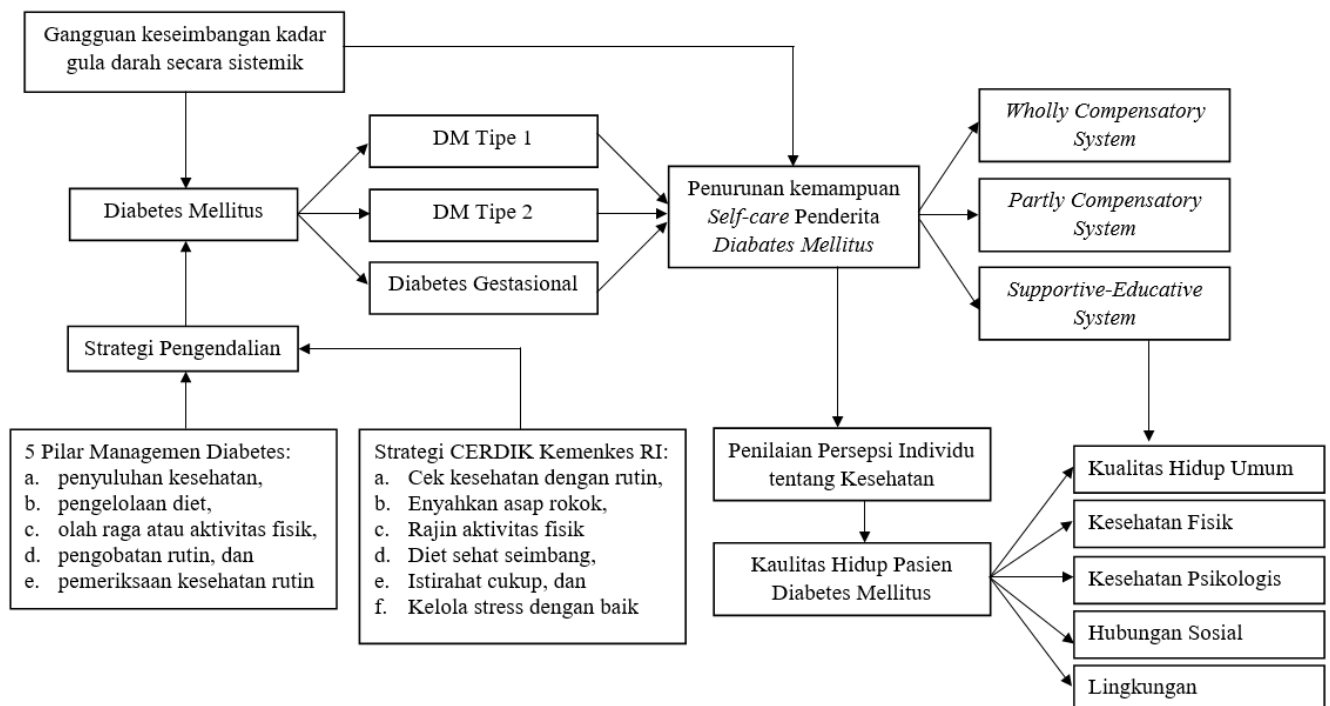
Gangguan keseimbangan kadar gula darah secara sistemik

Diabetes Mellitus

DM Tipe 1

DM Tipe 2

Diabetes Gestasional

Penurunan kemampuan *Self-care* Penderita *Diabates Mellitus*

*Wholly Compensatory System*

*Partly Compensatory System*

*Supportive-Educative System*

Strategi Pengendalian

5 Pilar Managemen Diabetes:
a. penyuluhan kesehatan,
b. pengelolaan diet,
c. olah raga atau aktivitas fisik,
d. pengobatan rutin, dan
e. pemeriksaan kesehatan rutin

Strategi CERDIK Kemenkes RI:
a. Cek kesehatan dengan rutin,
b. Enyahkan asap rokok,
c. Rajin aktivitas fisik
d. Diet sehat seimbang,
e. Istirahat cukup, dan
f. Kelola stress dengan baik

Penilaian Persepsi Individu tentang Kesehatan

Kaulitas Hidup Pasien Diabetes Mellitus

Kualitas Hidup Umum

Kesehatan Fisik

Kesehatan Psikologis

Hubungan Sosial

Lingkungan